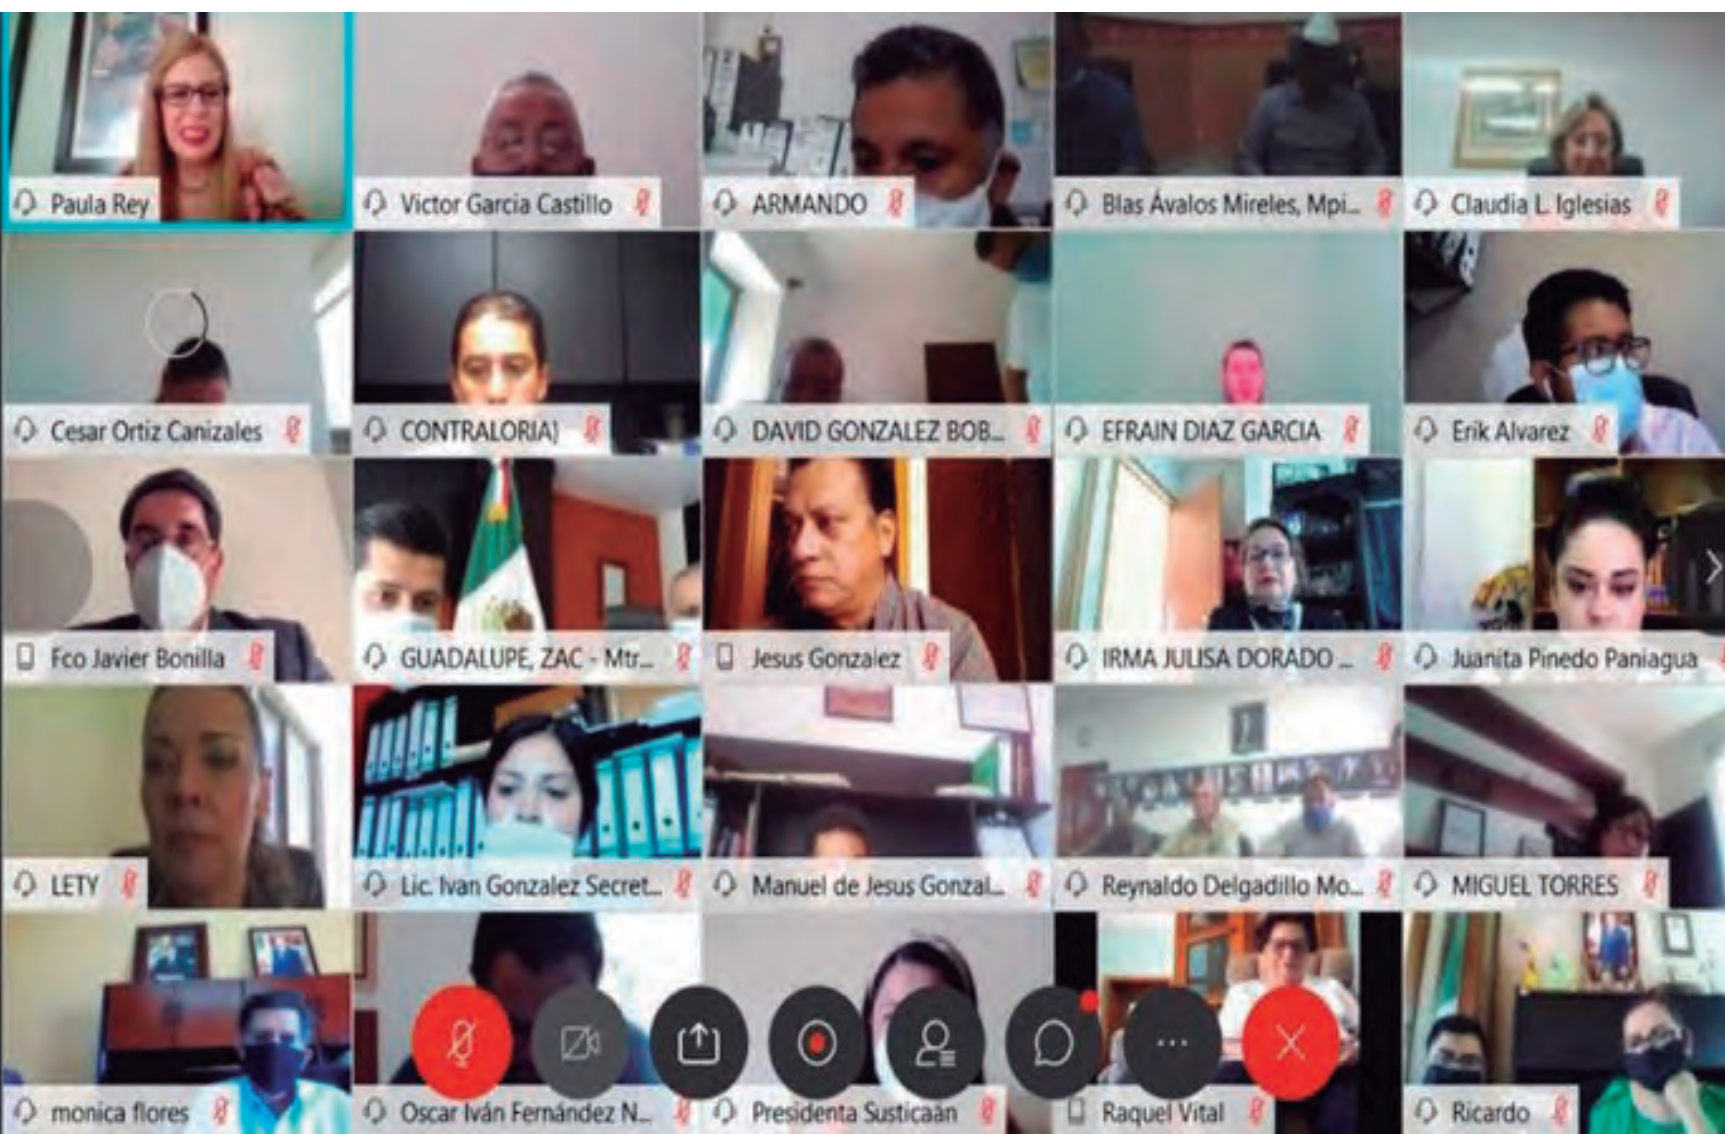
Paula Rey
Victor Garcia Castillo
ARMANDO
Blas Ávalos Mireles, Mpi...
Claudia L Iglesias
Cesar Ortiz Canizales
CONTRALORIA)
DAVID GONZALEZ BOB...
EFRAIN DIAZ GARCIA
Erik Alvarez
Fco Javier Bonilla
GUADALUPE, ZAC - Mtr...
Jesus Gonzalez
IRMA JULISA DORADO ...
Juanita Pinedo Paniagua
LETY
Lic. Ivan Gonzalez Secret...
Manuel de Jesus Gonzal...
Reynaldo Delgadillo Mo...
MIGUEL TORRES
monica flores
Oscar Iván Fernández N...
Presidenta Susticaán
Raquel Vital
Ricardo